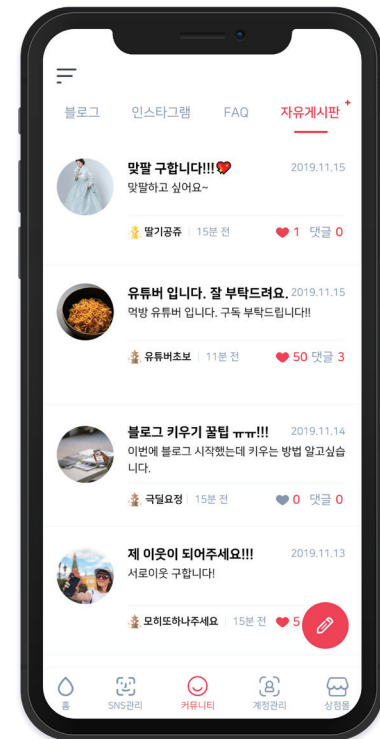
블로그 인스타그램 FAQ 자유게시판

맞팔 구합니다!!!
2019.11.15
맞팔하고 싶어요~
딸기공쥬 | 15분 전
1 댓글 0

유튜버 입니다. 잘 부탁드려요.
2019.11.15
먹방 유튜버 입니다. 구독 부탁드립니다!!
유튜버초보 | 11분 전
50 댓글 3

블로그 키우기 꿀팁 ㅠㅠ!!!
2019.11.14
이번에 블로그 시작했는데 키우는 방법 알고싶습니다.
극딜요정 | 15분 전
0 댓글 0

제 이웃이 되어주세요!!!
2019.11.13
서로이웃 구합니다!
모히또하나주세요 | 15분 전
5

홈 SNS관리 커뮤니티 계정관리 상점몰